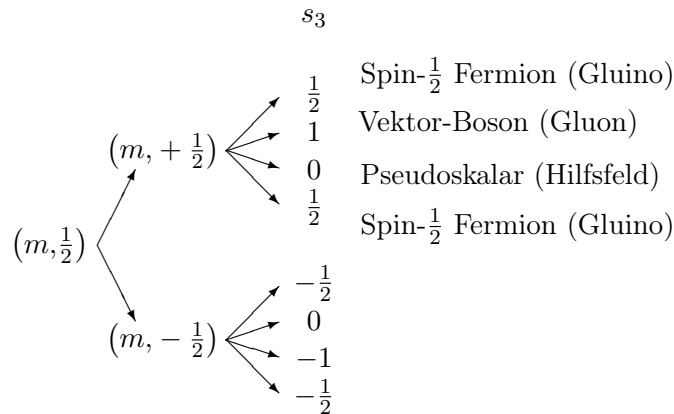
$s_3$

$(m, +\frac{1}{2})$

$\frac{1}{2}$ Spin-$\frac{1}{2}$ Fermion (Gluino)

$1$ Vektor-Boson (Gluon)

$0$ Pseudoskalar (Hilfsfeld)

$\frac{1}{2}$ Spin-$\frac{1}{2}$ Fermion (Gluino)

$(m,\frac{1}{2})$

$(m, -\frac{1}{2})$

$-\frac{1}{2}$

$0$

$-1$

$-\frac{1}{2}$